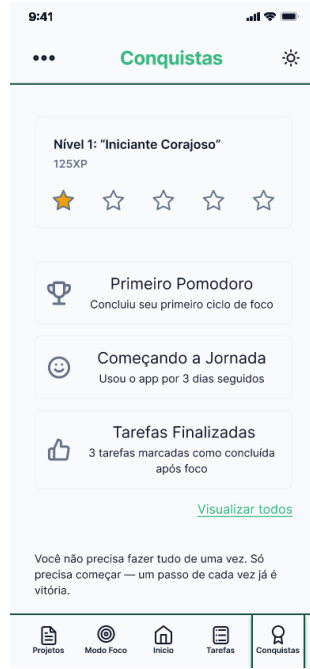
9:41

•••
Conquistas

Nível 1: "Iniciante Corajoso"
125XP

Primeiro Pomodoro
Concluiu seu primeiro ciclo de foco

Começando a Jornada
Usou o app por 3 dias seguidos

Tarefas Finalizadas
3 tarefas marcadas como concluída após foco

Visualizar todos

Você não precisa fazer tudo de uma vez. Só precisa começar — um passo de cada vez já é vitória.

Projetos
Modo Foco
Início
Tarefas
Conquistas